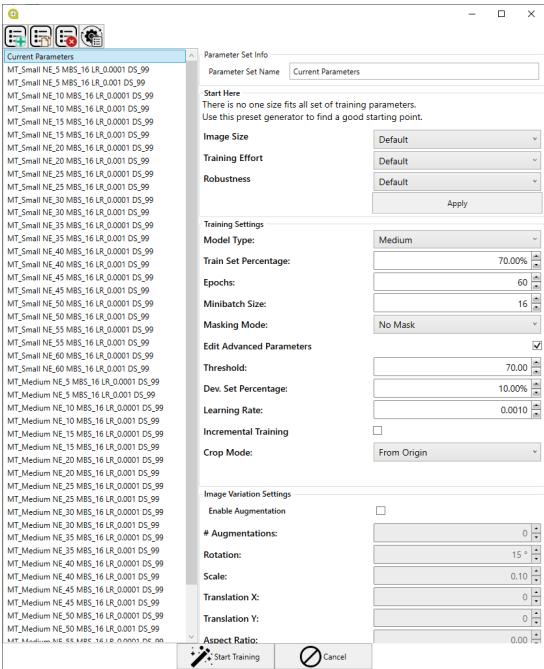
Current Parameters
MT_Small NE_5 MBS_16 LR_0.0001 DS_99
MT_Small NE_5 MBS_16 LR_0.001 DS_99
MT_Small NE_10 MBS_16 LR_0.0001 DS_99
MT_Small NE_10 MBS_16 LR_0.001 DS_99
MT_Small NE_15 MBS_16 LR_0.0001 DS_99
MT_Small NE_15 MBS_16 LR_0.001 DS_99
MT_Small NE_20 MBS_16 LR_0.0001 DS_99
MT_Small NE_20 MBS_16 LR_0.001 DS_99
MT_Small NE_25 MBS_16 LR_0.0001 DS_99
MT_Small NE_25 MBS_16 LR_0.001 DS_99
MT_Small NE_30 MBS_16 LR_0.0001 DS_99
MT_Small NE_30 MBS_16 LR_0.001 DS_99
MT_Small NE_35 MBS_16 LR_0.0001 DS_99
MT_Small NE_35 MBS_16 LR_0.001 DS_99
MT_Small NE_40 MBS_16 LR_0.0001 DS_99
MT_Small NE_40 MBS_16 LR_0.001 DS_99
MT_Small NE_45 MBS_16 LR_0.0001 DS_99
MT_Small NE_45 MBS_16 LR_0.001 DS_99
MT_Small NE_50 MBS_16 LR_0.0001 DS_99
MT_Small NE_50 MBS_16 LR_0.001 DS_99
MT_Small NE_55 MBS_16 LR_0.0001 DS_99
MT_Small NE_55 MBS_16 LR_0.001 DS_99
MT_Small NE_60 MBS_16 LR_0.0001 DS_99
MT_Small NE_60 MBS_16 LR_0.001 DS_99
MT_Medium NE_5 MBS_16 LR_0.0001 DS_99
MT_Medium NE_5 MBS_16 LR_0.001 DS_99
MT_Medium NE_10 MBS_16 LR_0.0001 DS_99
MT_Medium NE_10 MBS_16 LR_0.001 DS_99
MT_Medium NE_15 MBS_16 LR_0.0001 DS_99
MT_Medium NE_15 MBS_16 LR_0.001 DS_99
MT_Medium NE_20 MBS_16 LR_0.0001 DS_99
MT_Medium NE_20 MBS_16 LR_0.001 DS_99
MT_Medium NE_25 MBS_16 LR_0.0001 DS_99
MT_Medium NE_25 MBS_16 LR_0.001 DS_99
MT_Medium NE_30 MBS_16 LR_0.0001 DS_99
MT_Medium NE_30 MBS_16 LR_0.001 DS_99
MT_Medium NE_35 MBS_16 LR_0.0001 DS_99
MT_Medium NE_35 MBS_16 LR_0.001 DS_99
MT_Medium NE_40 MBS_16 LR_0.0001 DS_99
MT_Medium NE_40 MBS_16 LR_0.001 DS_99
MT_Medium NE_45 MBS_16 LR_0.0001 DS_99
MT_Medium NE_45 MBS_16 LR_0.001 DS_99
MT_Medium NE_50 MBS_16 LR_0.0001 DS_99
MT_Medium NE_50 MBS_16 LR_0.001 DS_99
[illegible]

Parameter Set Info
Parameter Set Name Current Parameters

Start Here
There is no one size fits all set of training parameters.
Use this preset generator to find a good starting point.
Image Size Default
Training Effort Default
Robustness Default
Apply

Training Settings
Model Type: Medium
Train Set Percentage: 70.00%
Epochs: 60
Minibatch Size: 16
Masking Mode: No Mask
Edit Advanced Parameters
Threshold: 70.00
Dev. Set Percentage: 10.00%
Learning Rate: 0.0010
Incremental Training
Crop Mode: From Origin

Image Variation Settings
Enable Augmentation
# Augmentations: 0
Rotation: 15 °
Scale: 0.10
Translation X: 0
Translation Y: 0
Aspect Ratio: 0.00

Start Training
Cancel